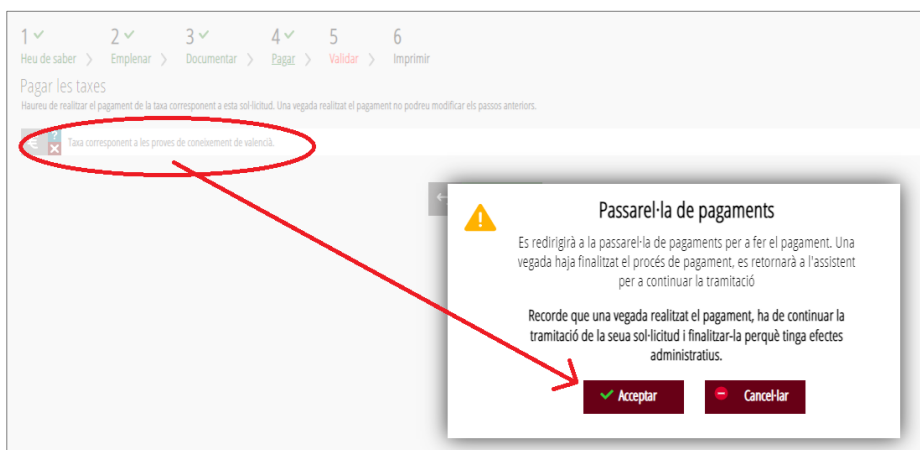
1 ✓ Heu de saber › 2 ✓ Emplenar › 3 ✓ Documentar › 4 ✓ Pagar › 5 Validar › 6 Imprimir

Pagar les taxes

Haureu de realitzar el pagament de la taxa corresponent a esta sol·licitud. Una vegada realitzat el pagament no podreu modificar els passos anteriors.

Taxa corresponent a les proves de coneixement de valencià.

Passarel·la de pagaments

Es redirigirà a la passarel·la de pagaments per a fer el pagament. Una vegada haja finalitzat el procés de pagament, es retornarà a l'assistent per a continuar la tramitació

Recorde que una vegada realitzat el pagament, ha de continuar la tramitació de la seua sol·licitud i finalitzar-la perquè tinga efectes administratius.

Acceptar

Cancel·lar